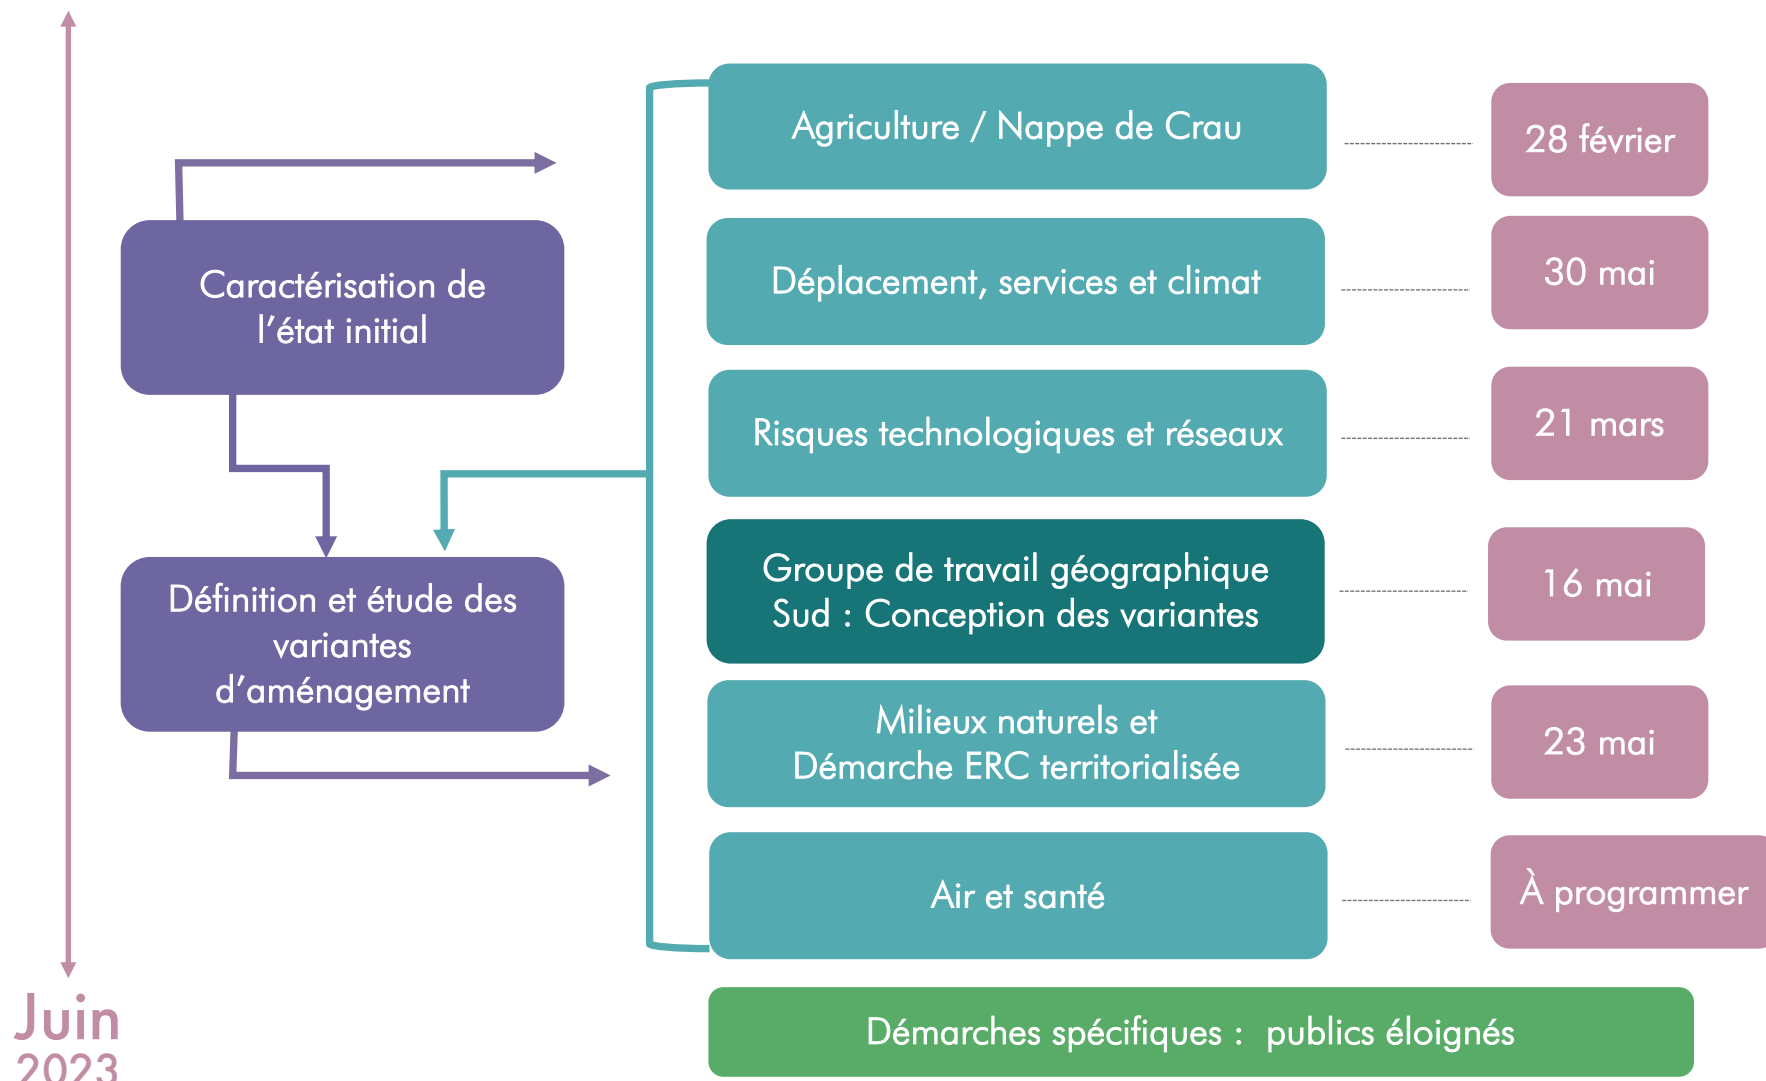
Caractérisation de l'état initial

Définition et étude des variantes d'aménagement

Agriculture / Nappe de Crau

28 février

Déplacement, services et climat

30 mai

Risques technologiques et réseaux

21 mars

Groupe de travail géographique Sud : Conception des variantes

16 mai

Milieux naturels et Démarche ERC territorialisée

23 mai

Air et santé

À programmer

Démarches spécifiques : publics éloignés

Juin 2023